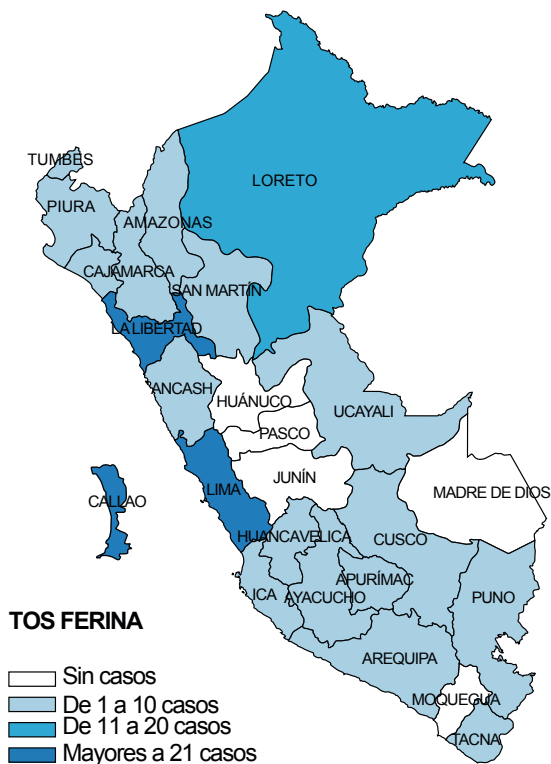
TUMBES
PIURA
AMAZONAS
LORETO
CAJAMARCA
SAN MARTÍN
LA LIBERTAD
ANCASH
HUÁNUCO
UCAYALI
PASCO
JUNÍN
MADRE DE DIOS
CALLAO
LIMA
HUANCAVELICA
CUSCO
APURÍMAC
ICA
AYACUCHO
PUNO
AREQUIPA
MOQUEGUA
TACNA

TOS FERINA

Sin casos
De 1 a 10 casos
De 11 a 20 casos
Mayores a 21 casos